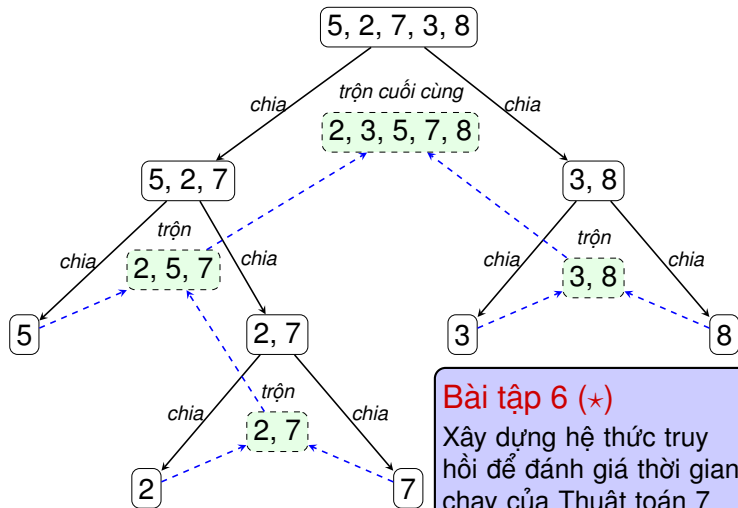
5, 2, 7, 3, 8

chia

trộn cuối cùng

chia

2, 3, 5, 7, 8

5, 2, 7

3, 8

trộn

chia

2, 5, 7

chia

chia

trộn

chia

3, 8

5

2, 7

3

8

trộn

chia

2, 7

chia

2

7

Bài tập 6 ($\star$)

Xây dựng hệ thức truy hồi để đánh giá thời gian chạy của Thuật toán 7